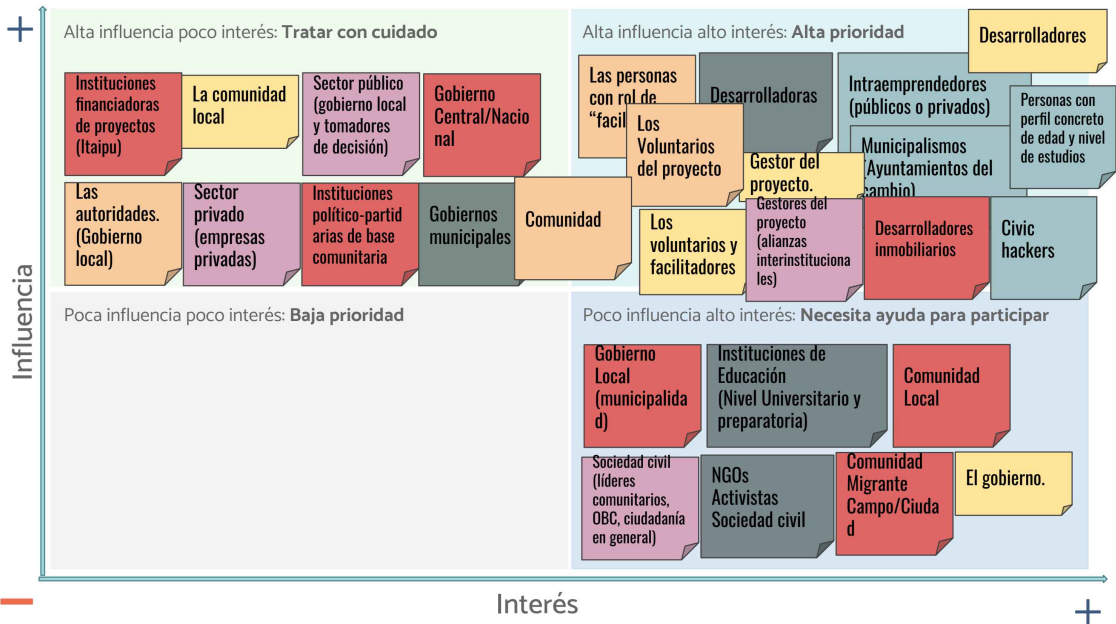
+

Influencia

Alta influencia poco interés: **Tratar con cuidado**

Instituciones financiadoras de proyectos (Itaipu)

La comunidad local

Sector público (gobierno local y tomadores de decisión)

Gobierno Central/Nacional

Las autoridades. (Gobierno local)

Sector privado (empresas privadas)

Instituciones político-partidarias de base comunitaria

Gobiernos municipales

Comunidad

Alta influencia alto interés: **Alta prioridad**

Desarrolladores

Las personas con rol de "facil

Desarrolladoras

Los Voluntarios del proyecto

Intraemprendedores (públicos o privados)

Personas con perfil concreto de edad y nivel de estudios

Municipalismos (Ayuntamientos del cambio)

Gestor del proyecto.

Los voluntarios y facilitadores

Gestores del proyecto (alianzas interinstitucionales)

Desarrolladores inmobiliarios

Civic hackers

Poca influencia poco interés: **Baja prioridad**

Poco influencia alto interés: **Necesita ayuda para participar**

Gobierno Local (municipalidad)

Instituciones de Educación (Nivel Universitario y preparatoria)

Comunidad Local

Sociedad civil (líderes comunitarios, OBC, ciudadanía en general)

NGOs Activistas Sociedad civil

Comunidad Migrante Campo/Ciudad

El gobierno.

—

Interés

+